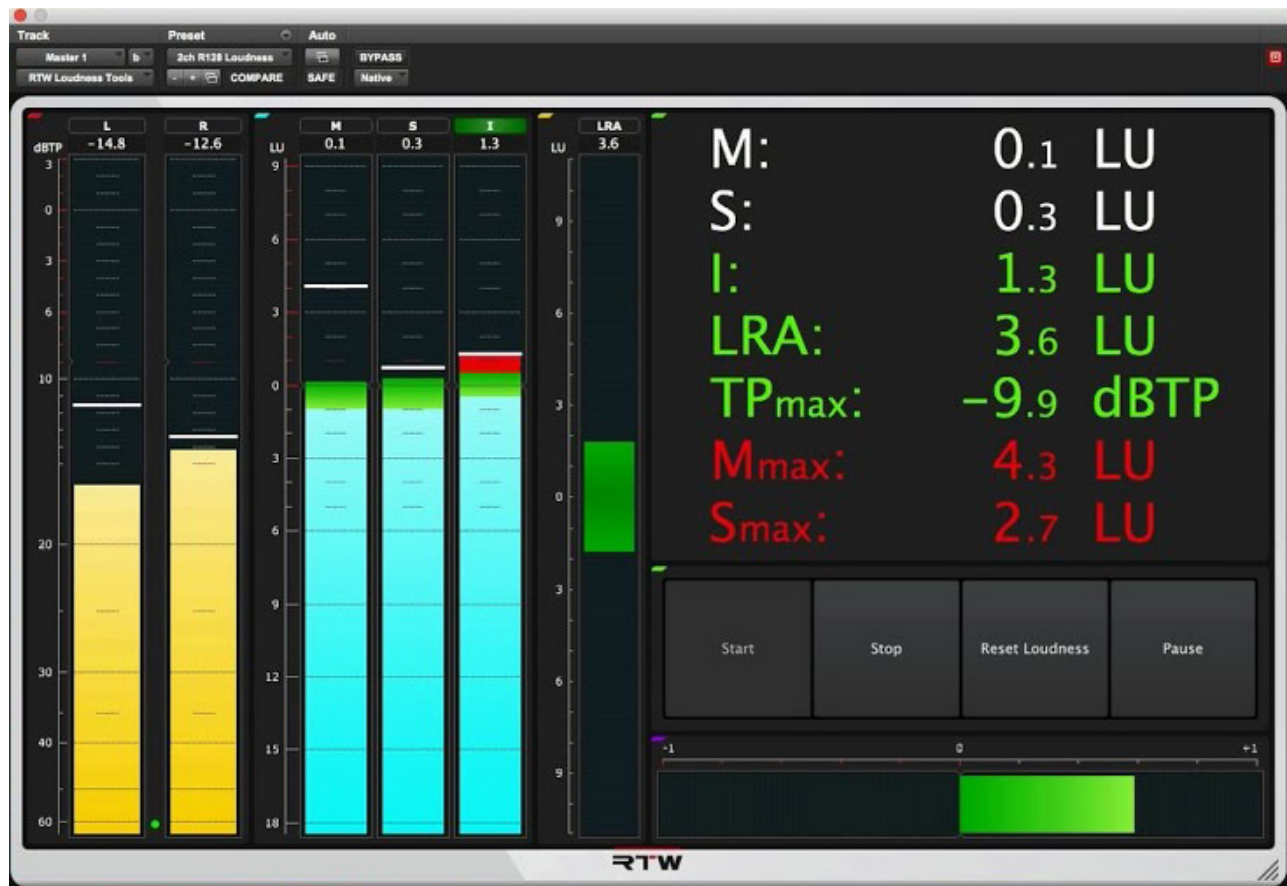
Track
Preset
Auto
Master 1
b
2ch R128 Loudness
BYPASS
RTW Loudness Tools
- + COMPARE
SAFE
Native

L
R
dBTP
-14.8
-12.6
3
0
3
6
10
20
30
40
60

M
S
I
LU
0.1
0.3
1.3
9
6
3
0
3
6
9
12
15
18

LRA
LU
3.6
9
6
3
0
3
6
9

M: 0.1 LU
S: 0.3 LU
I: 1.3 LU
LRA: 3.6 LU
TPmax: -9.9 dBTP
Mmax: 4.3 LU
Smax: 2.7 LU

Start
Stop
Reset Loudness
Pause

-1
0
+1

RTW